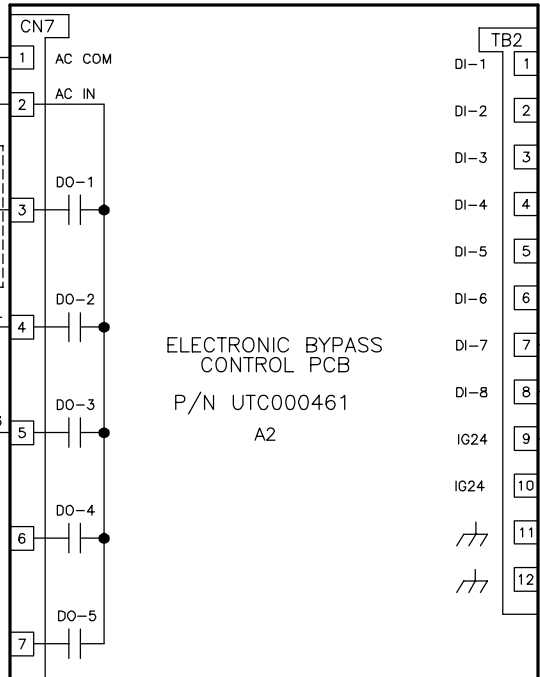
CN7

1 AC COM

2 AC IN

3 DO-1

4 DO-2

5 DO-3

6 DO-4

7 DO-5

ELECTRONIC BYPASS CONTROL PCB

P/N UTC000461

A2

TB2

DI-1 1

DI-2 2

DI-3 3

DI-4 4

DI-5 5

DI-6 6

DI-7 7

DI-8 8

IG24 9

IG24 10

11

12